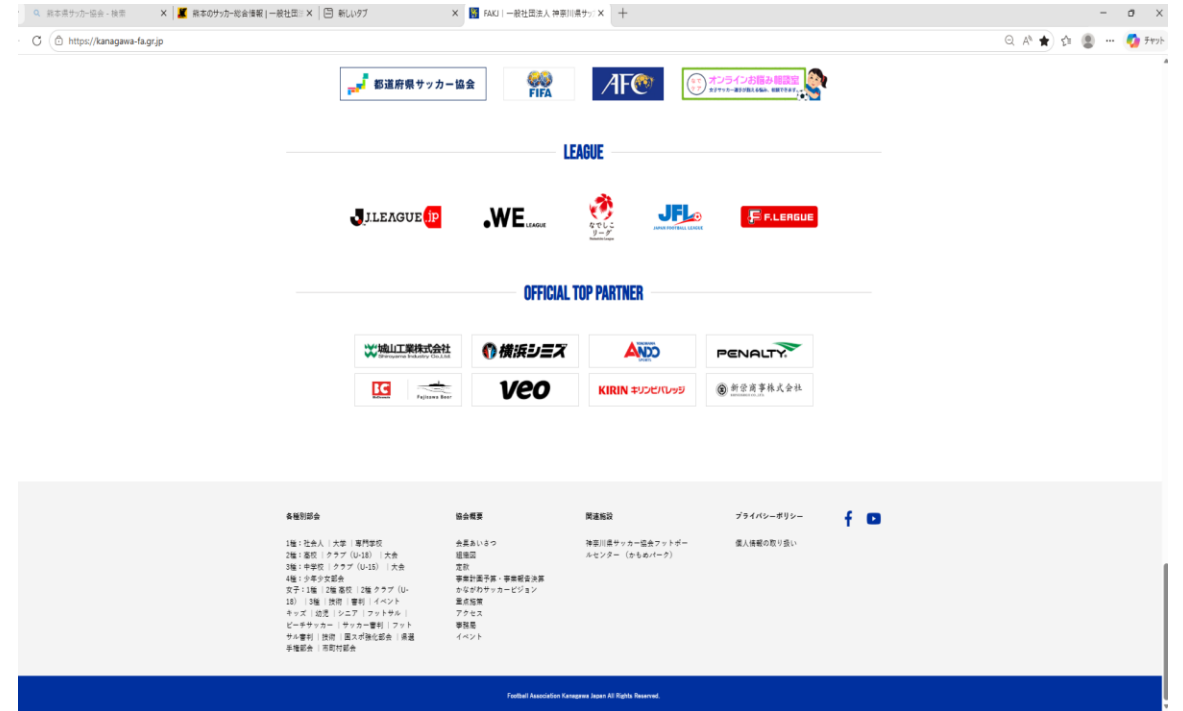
熊本県サッカー協会 - 検索
熊本のサッカー総合情報 | 一般社団法
新しいタブ
FAKJ | 一般社団法人 神奈川県サッ
https://kanagawa-fa.gr.jp
チャット

都道府県サッカー協会
FIFA
AFC
オンラインお悩み相談室

LEAGUE

J.LEAGUE.jp
WE LEAGUE
なでしこリーグ
JFL JAPAN FOOTBALL LEAGUE
F.LEAGUE

OFFICIAL TOP PARTNER

城山工業株式会社 Shiroyama Industry Co.,Ltd
横浜シミズ
ANDO
PENALTY
Fujisawa Beer
veo
KIRIN キリンビバレッジ
新栄商事株式会社

各種別部会
1種：社会人｜大学｜専門学校
2種：高校｜クラブ（U-18）｜大会
3種：中学校｜クラブ（U-15）｜大会
4種：少年少女部会
女子：1種｜2種 高校｜2種 クラブ（U-18）｜3種｜技術｜審判｜イベント
キッズ｜幼児｜シニア｜フットサル｜ビーチサッカー｜サッカー審判｜フットサル審判｜技術｜国スポ強化部会｜県選手権部会｜市町村部会

協会概要
会長あいさつ
組織図
定款
事業計画予算・事業報告決算
かながわサッカービジョン
重点施策
アクセス
事務局
イベント

関連施設
神奈川県サッカー協会フットボールセンター（かもめパーク）

プライバシーポリシー
個人情報の取り扱い

Football Association Kanagawa Japan All Rights Reserved.